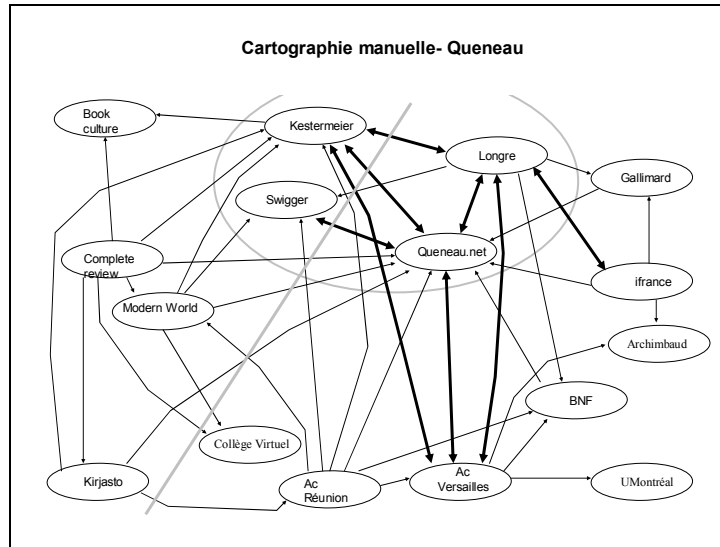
Cartographie manuelle- Queneau

Book culture

Kestermeier

Longre

Gallimard

Swigger

Queneau.net

Complete review

ifrance

Modern World

Archimbaud

BNF

Collège Virtuel

Kirjasto

Ac Réunion

Ac Versailles

UMontréal